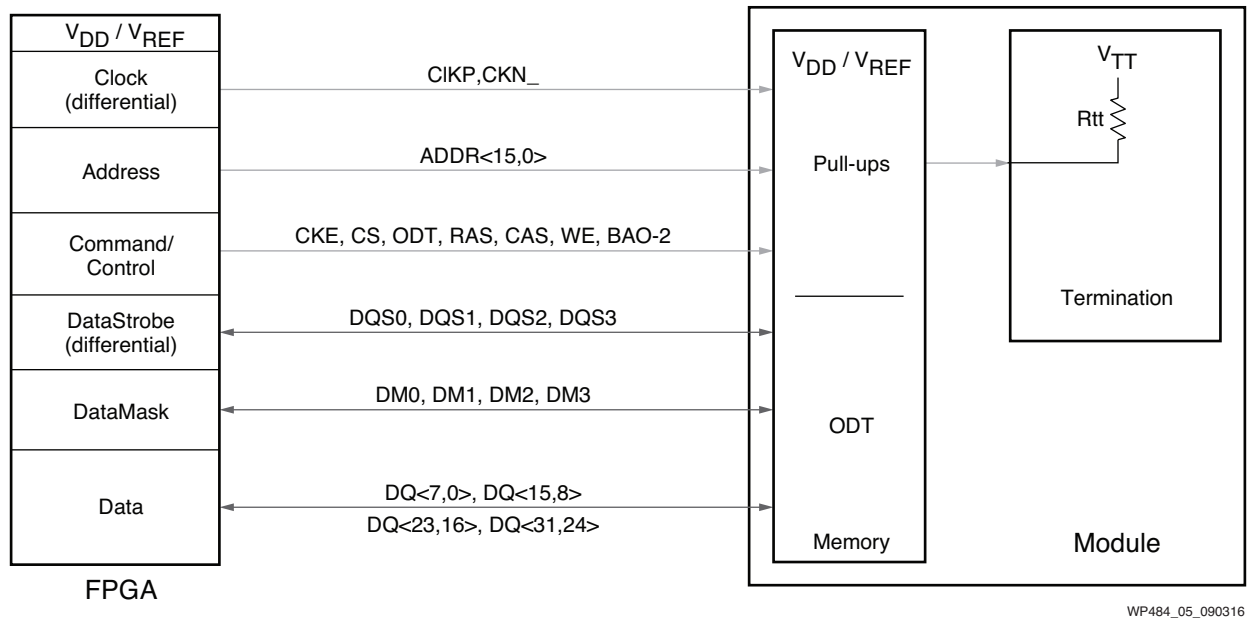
$V_{DD}$ / $V_{REF}$

Clock (differential)

Address

Command/ Control

DataStrobe (differential)

DataMask

Data

FPGA

ClKP,CKN_

ADDR<15,0>

CKE, CS, ODT, RAS, CAS, WE, BAO-2

DQS0, DQS1, DQS2, DQS3

DM0, DM1, DM2, DM3

DQ<7,0>, DQ<15,8>

DQ<23,16>, DQ<31,24>

$V_{DD}$ / $V_{REF}$

Pull-ups

ODT

Memory

$V_{TT}$

Rtt

Termination

Module

WP484_05_090316